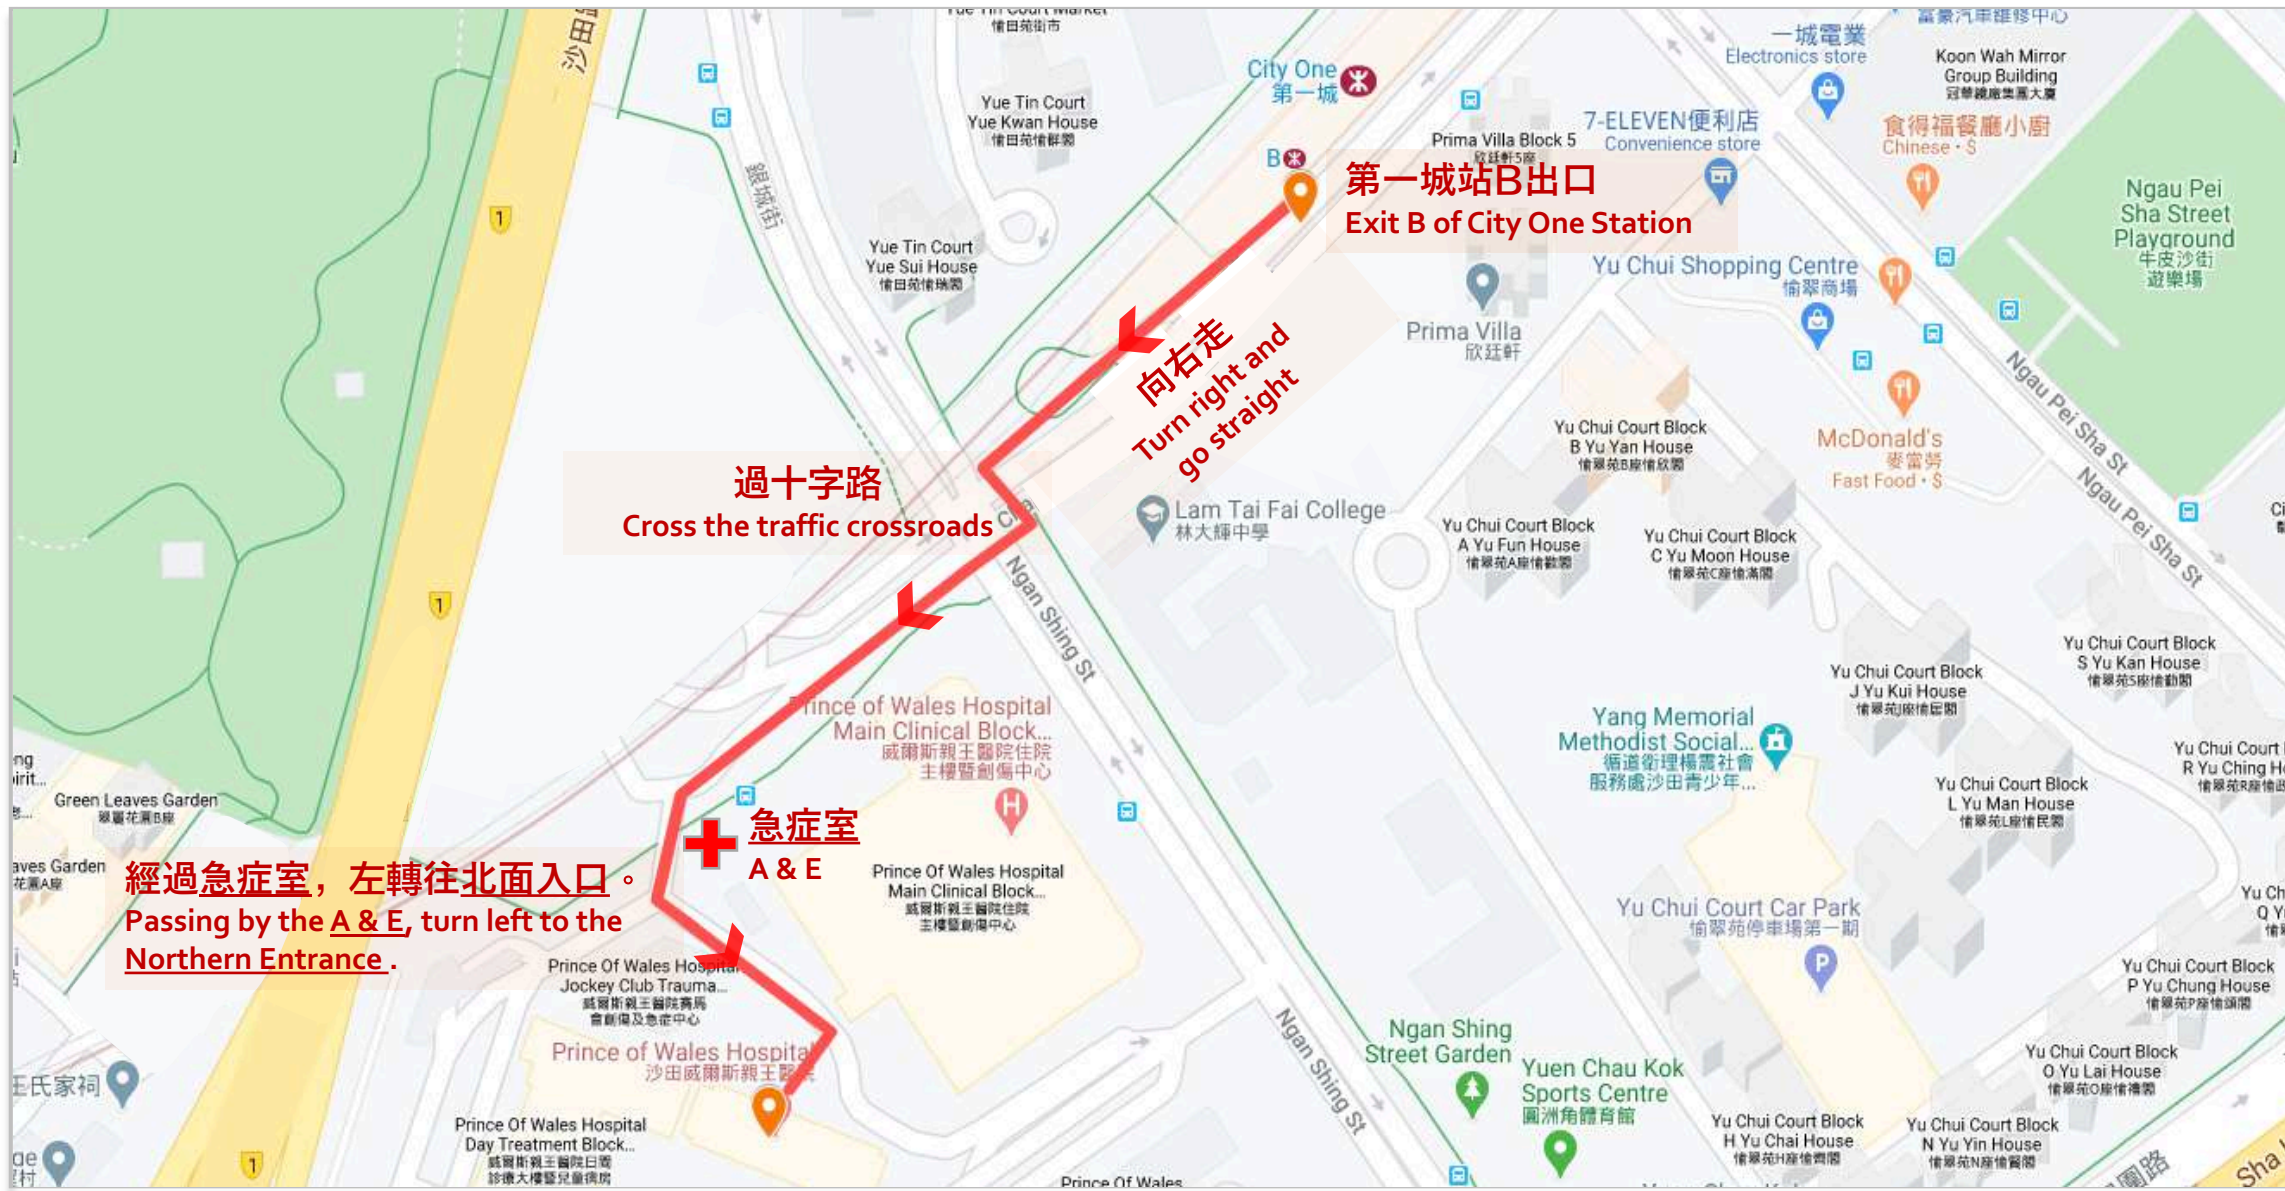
第一城站B出口
Exit B of City One Station

向右走
Turn right and go straight

過十字路
Cross the traffic crossroads

急症室
A & E

經過急症室，左轉往北面入口。
Passing by the A & E, turn left to the Northern Entrance .

Yue Tin Court Market
愉田苑街市
沙田
City One
第一城
B
Yue Tin Court
Yue Kwan House
愉田苑愉群閣
銀城街
Yue Tin Court
Yue Sui House
愉田苑愉瑞閣
一城電業
Electronics store
Koon Wah Mirror Group Building
冠華鏡廠集團大廈
7-ELEVEN便利店
Convenience store
Prima Villa Block 5
欣廷軒5座
食得福餐廳小廚
Chinese · $
Ngau Pei Sha Street Playground
牛皮沙街遊樂場
Yu Chui Shopping Centre
愉翠商場
Prima Villa
欣廷軒
Yu Chui Court Block B Yu Yan House
愉翠苑B座愉欣閣
McDonald's
麥當勞
Fast Food · $
Ngau Pei Sha St
Ngau Pei Sha St
Lam Tai Fai College
林大輝中學
Yu Chui Court Block A Yu Fun House
愉翠苑A座愉歡閣
Yu Chui Court Block C Yu Moon House
愉翠苑C座愉滿閣
Ngan Shing St
Yu Chui Court Block S Yu Kan House
愉翠苑S座愉勤閣
Yu Chui Court Block J Yu Kui House
愉翠苑J座愉居閣
Prince of Wales Hospital Main Clinical Block...
威爾斯親王醫院住院主樓暨創傷中心
Yang Memorial Methodist Social...
循道衛理楊震社會服務處沙田青少年...
Yu Chui Court R Yu Ching H
Yu Chui Court Block L Yu Man House
愉翠苑L座愉民閣
Green Leaves Garden
翠麗花園B座
aves Garden
花園A座
Prince Of Wales Hospital Main Clinical Block...
威爾斯親王醫院住院主樓暨創傷中心
Yu Chui Court Car Park
愉翠苑停車場第一期
Yu Ch Q Y
Prince Of Wales Hospital Jockey Club Trauma...
威爾斯親王醫院賽馬會創傷及急症中心
Yu Chui Court Block P Yu Chung House
愉翠苑P座愉頌閣
Ngan Shing Street Garden
Ngan Shing St
Prince of Wales Hospital
沙田威爾斯親王醫院
王氏家祠
Yuen Chau Kok Sports Centre
圓洲角體育館
Yu Chui Court Block O Yu Lai House
愉翠苑O座愉禮閣
Prince Of Wales Hospital Day Treatment Block...
威爾斯親王醫院日間診療大樓暨兒童病房
Prince Of Wales
Yu Chui Court Block H Yu Chai House
愉翠苑H座愉齊閣
Yu Chui Court Block N Yu Yin House
愉翠苑N座愉賢閣
Sha
1
1
1